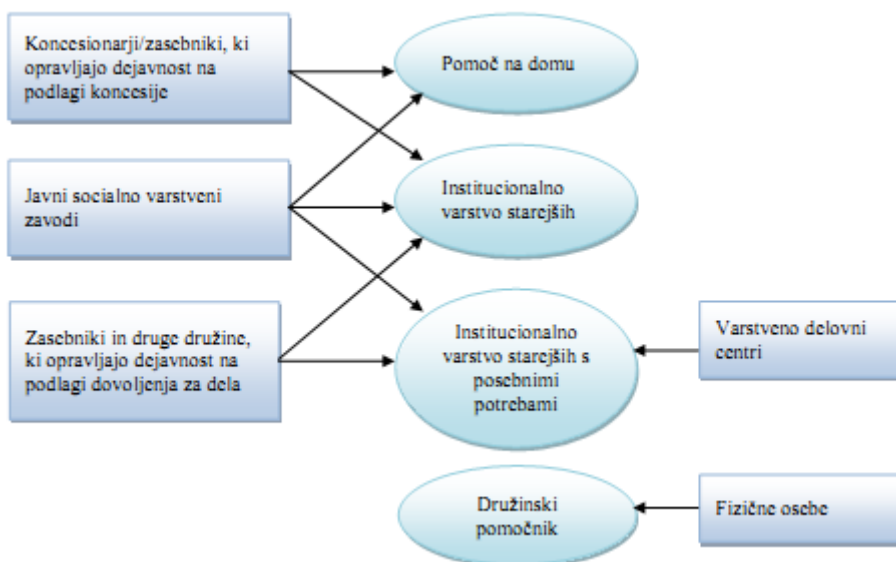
Koncesionarji/zasebniki, ki opravljajo dejavnost na podlagi koncesije

Javni socialno varstveni zavodi

Zasebniki in druge družine, ki opravljajo dejavnost na podlagi dovoljenja za dela

Pomoč na domu

Institucionalno varstvo starejših

Institucionalno varstvo starejših s posebnimi potrebami

Družinski pomočnik

Varstveno delovni centri

Fizične osebe